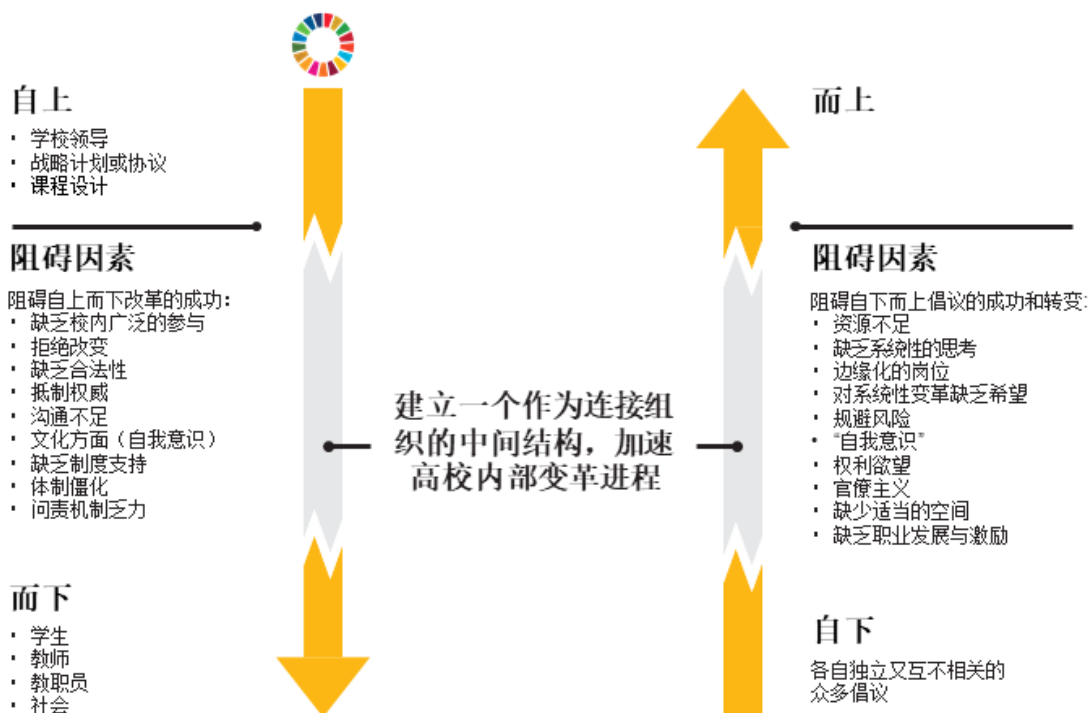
自上

- 学校领导
- 战略计划或协议
- 课程设计

阻碍因素

阻碍自上而下改革的成功：

- 缺乏校内广泛的参与
- 拒绝改变
- 缺乏合法性
- 抵制权威
- 沟通不足
- 文化方面（自我意识）
- 缺乏制度支持
- 体制僵化
- 问责机制乏力

而下

- 学生
- 教师
- 教职员
- 社会

建立一个作为连接组织的中间结构，加速高校内部变革进程

而上

阻碍因素

阻碍自下而上倡议的成功和转变：

- 资源不足
- 缺乏系统性的思考
- 边缘化的岗位
- 对系统性变革缺乏希望
- 规避风险
- "自我意识"
- 权利欲望
- 官僚主义
- 缺少适当的空间
- 缺乏职业发展与激励

自下

各自独立又互不相关的众多倡议